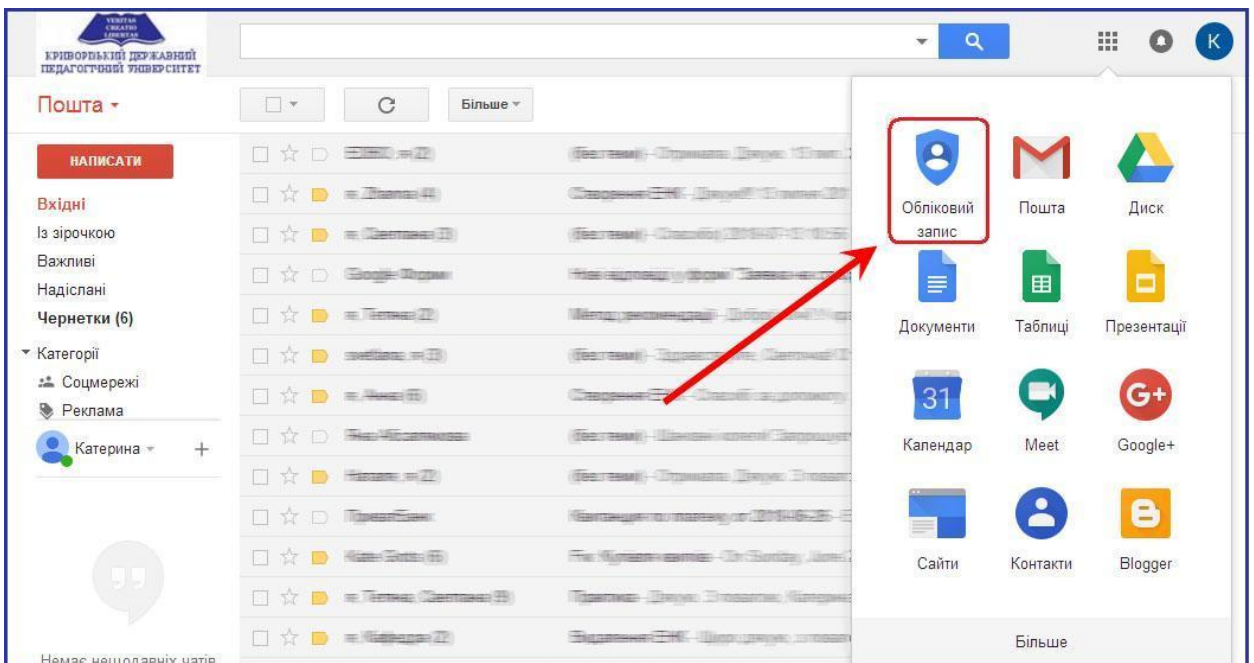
VERITAS CREATIO LIBERTAS
КРИВОРІЗЬКИЙ ДЕРЖАВНИЙ ПЕДАГОГІЧНИЙ УНІВЕРСИТЕТ

K

Пошта ▾

Більше ▾

НАПИСАТИ

Вхідні
Із зірочкою
Важливі
Надіслані
Чернетки (6)
Категорії
Соцмережі
Реклама

Катерина ▾ +

Немає нещодавніх чатів

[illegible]

Обліковий запис
Пошта
Диск
Документи
Таблиці
Презентації
31
Календар
Meet
Google+
Сайти
Контакти
Blogger

Більше